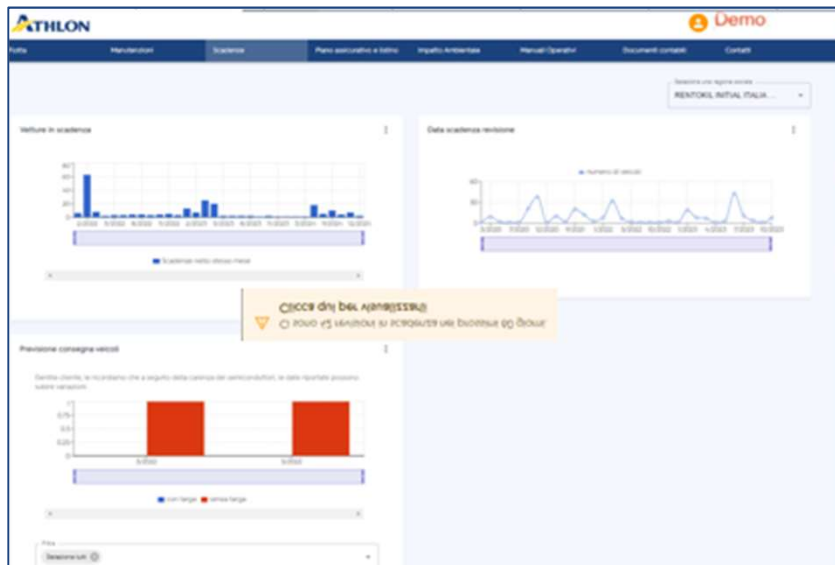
ATHLON

Demo

Flotta Manutenzioni Scadenze Piano assicurativo e furto Impatto Ambientale Manuali Operativi Documenti contabili Contatti

Seleziona una ragione sociale
RENTOKIL INITIAL ITALIA ...

Vetture in scadenza

Scadenze nello stesso mese

Data scadenza revisione

Numero di veicoli

Clicca qui per visualizzarli
Ci sono 42 revisioni in scadenza nei prossimi 60 giorni

Previsione consegna veicoli

Gentile cliente, le ricordiamo che a seguito della carenza dei semiconduttori, le date riportate possono subire variazioni.

1
0,75
0,5
0,25
0

con targa senza targa

Filtra
Seleziona tutti